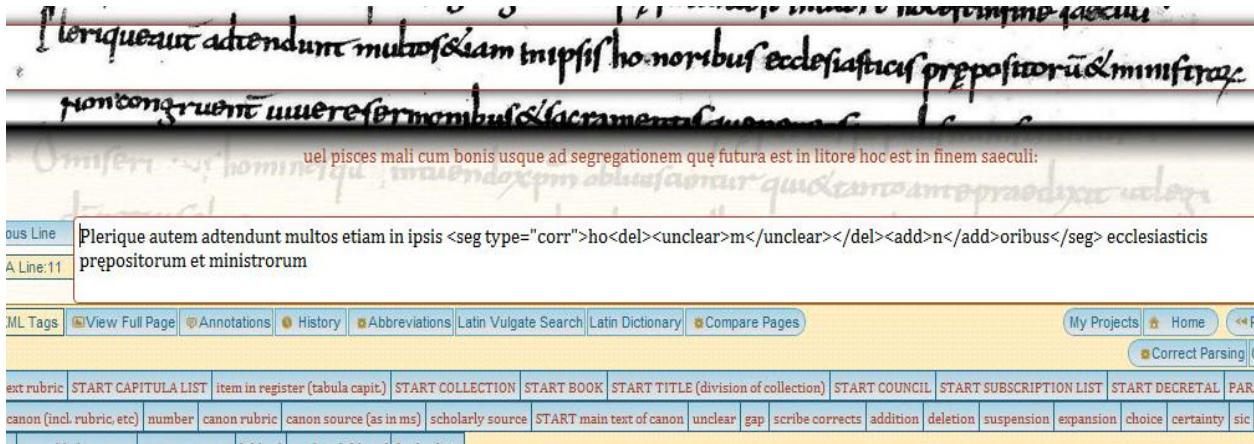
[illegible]

lerique aut adtendunt multos & etiam inipsis ho-noribus ecclesiasticis prepositorũ & ministrorũ

non congruente uiuere sermonibus & sacramentis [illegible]

uel pisces mali cum bonis usque ad segregationem quę futura est in litore hoc est in finem saeculi:

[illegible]

ous Line

A Line:11

Plerique autem adtendunt multos etiam in ipsis <seg type="corr">ho<del><unclear>m</unclear></del><add>n</add>oribus</seg> ecclesiasticis prępositorum et ministrorum

ML Tags | View Full Page | Annotations | History | Abbreviations | Latin Vulgate Search | Latin Dictionary | Compare Pages | My Projects | Home

Correct Parsing

ext rubric | START CAPITULA LIST | item in register (tabula capit.) | START COLLECTION | START BOOK | START TITLE (division of collection) | START COUNCIL | START SUBSCRIPTION LIST | START DECRETAL | PAR

canon (incl. rubric, etc) | number | canon rubric | canon source (as in ms) | scholarly source | START main text of canon | unclear | gap | scribe corrects | addition | deletion | suspension | expansion | choice | certainty | sic